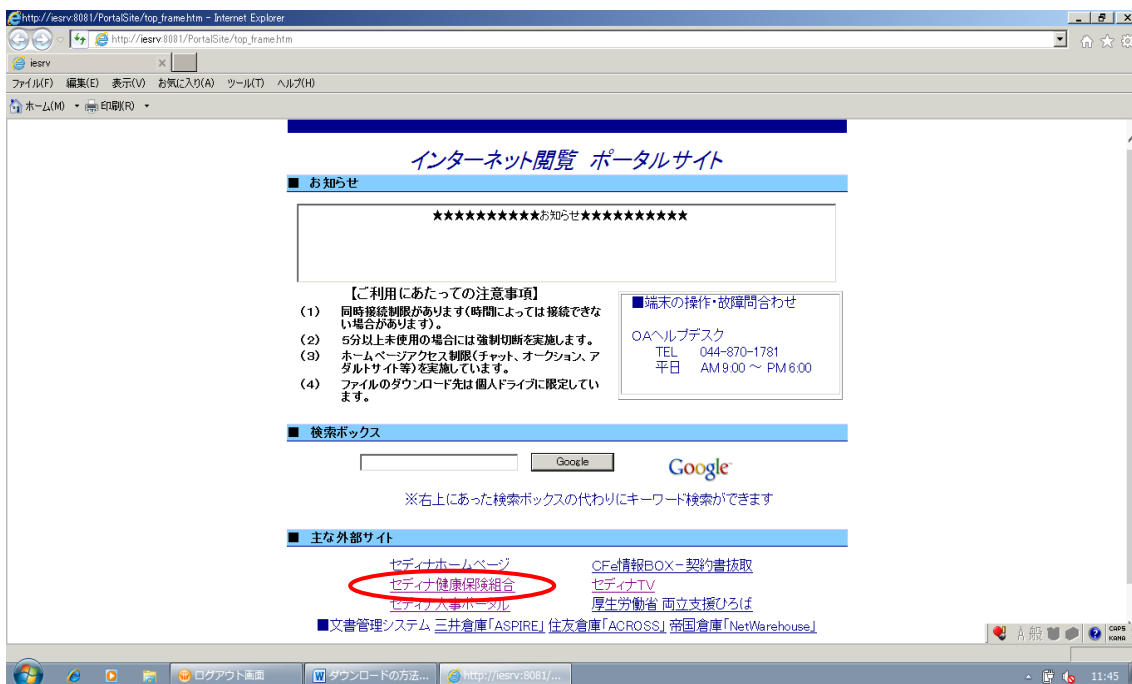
http://iesrv:8081/PortalSite/top_frame.htm - Internet Explorer
http://iesrv:8081/PortalSite/top_frame.htm
iesrv
ファイル(F) 編集(E) 表示(V) お気に入り(A) ツール(T) ヘルプ(H)
ホーム(M) 印刷(R)

インターネット閲覧 ポータルサイト

■ お知らせ

★★★★★★★★★★お知らせ★★★★★★★★★★

【ご利用にあたっての注意事項】
(1) 同時接続制限があります(時間によっては接続できない場合があります)。
(2) 5分以上未使用の場合には強制切断を実施します。
(3) ホームページアクセス制限(チャット、オークション、アダルトサイト等)を実施しています。
(4) ファイルのダウンロード先は個人ドライブに限定しています。

■端末の操作・故障問合わせ

OAヘルプデスク
TEL 044-870-1781
平日 AM9:00 ～ PM6:00

■ 検索ボックス

Google

Google

※右上にあった検索ボックスの代わりにキーワード検索ができます

■ 主な外部サイト

セディナホームページ
CFe情報BOX－契約書抜取
セディナ健康保険組合
セディナTV
セディナ人事ポータル
厚生労働省 両立支援ひろば
■文書管理システム 三井倉庫「ASPIRE」 住友倉庫「ACROSS」 帝国倉庫「NetWarehouse」

A 般 CAPS KANA

ログアウト画面
ダウンロードの方法...
http://iesrv:8081/...
11:45